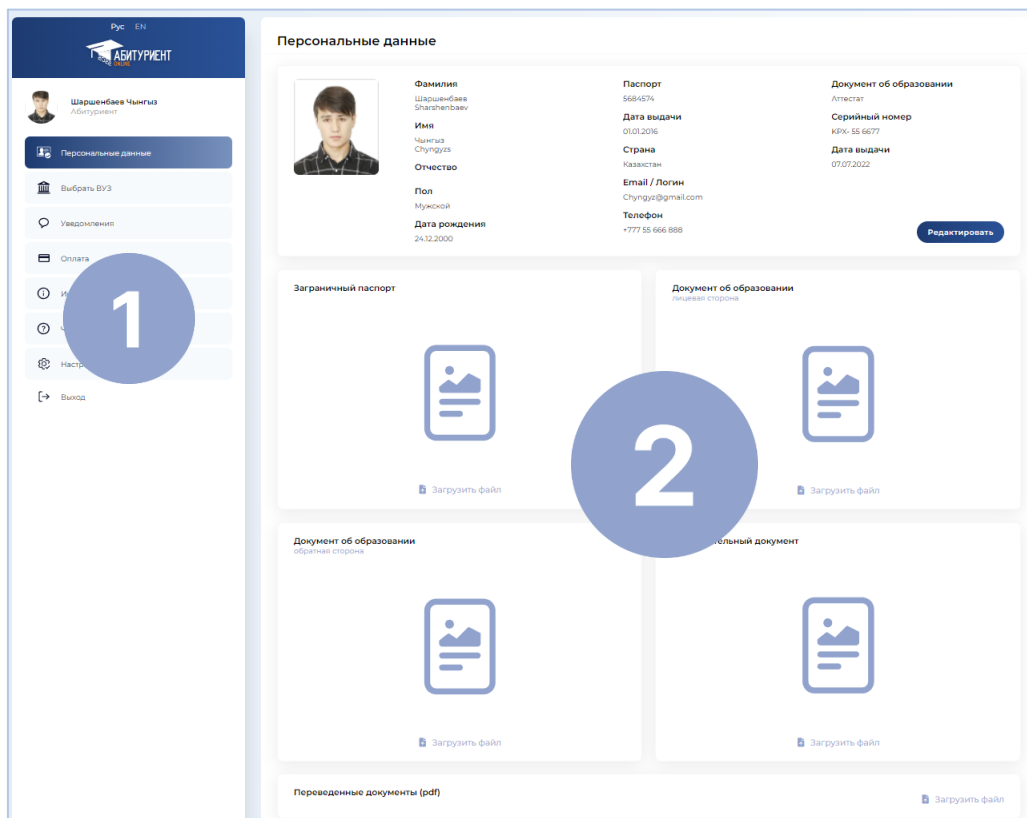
Рус EN

АБИТУРИЕНТ
ONLINE

Шаршенбаев Чынгыз
Абитуриент

Персональные данные

Выбрать ВУЗ

Уведомления

Оплата

И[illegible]

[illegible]

Настр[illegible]

Выход

1

Персональные данные

Фамилия
Шаршенбаев
Sharshenbaev

Имя
Чынгыз
Chyngyzs

Отчество

Пол
Мужской

Дата рождения
24.12.2000

Паспорт
5684574

Дата выдачи
01.01.2016

Страна
Казахстан

Email / Логин
Chyngyz@gmail.com

Телефон
+777 55 666 888

Документ об образовании
Аттестат

Серийный номер
KPX- 55 6677

Дата выдачи
07.07.2022

Редактировать

Заграничный паспорт

Загрузить файл

Документ об образовании
лицевая сторона

Загрузить файл

2

Документ об образовании
обратная сторона

Загрузить файл

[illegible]тельный документ

Загрузить файл

Переведенные документы (pdf)

Загрузить файл